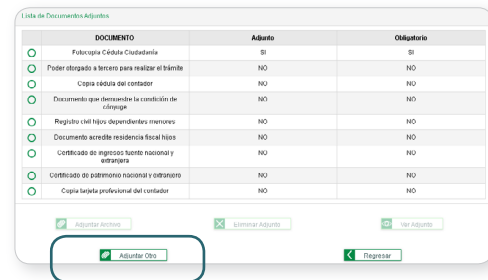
Lista de Documentos Adjuntos

| | DOCUMENTO | Adjunto | Obligatorio |
|---|---|---|---|
| ○ | Fotocopia Cédula Ciudadanía | SI | SI |
| ○ | Poder otorgado a tercero para realizar el trámite | NO | NO |
| ○ | Copia cédula del contador | NO | NO |
| ○ | Documento que demuestre la condición de cónyuge | NO | NO |
| ○ | Registro civil hijos dependientes menores | NO | NO |
| ○ | Documento acredite residencia fiscal hijos | NO | NO |
| ○ | Certificado de ingresos fuente nacional y extranjera | NO | NO |
| ○ | Certificado de patrimonio nacional y extranjero | NO | NO |
| ○ | Copia tarjeta profesional del contador | NO | NO |

Adjuntar Archivo

Eliminar Adjunto

Ver Adjunto

Adjuntar Otro

Regresar